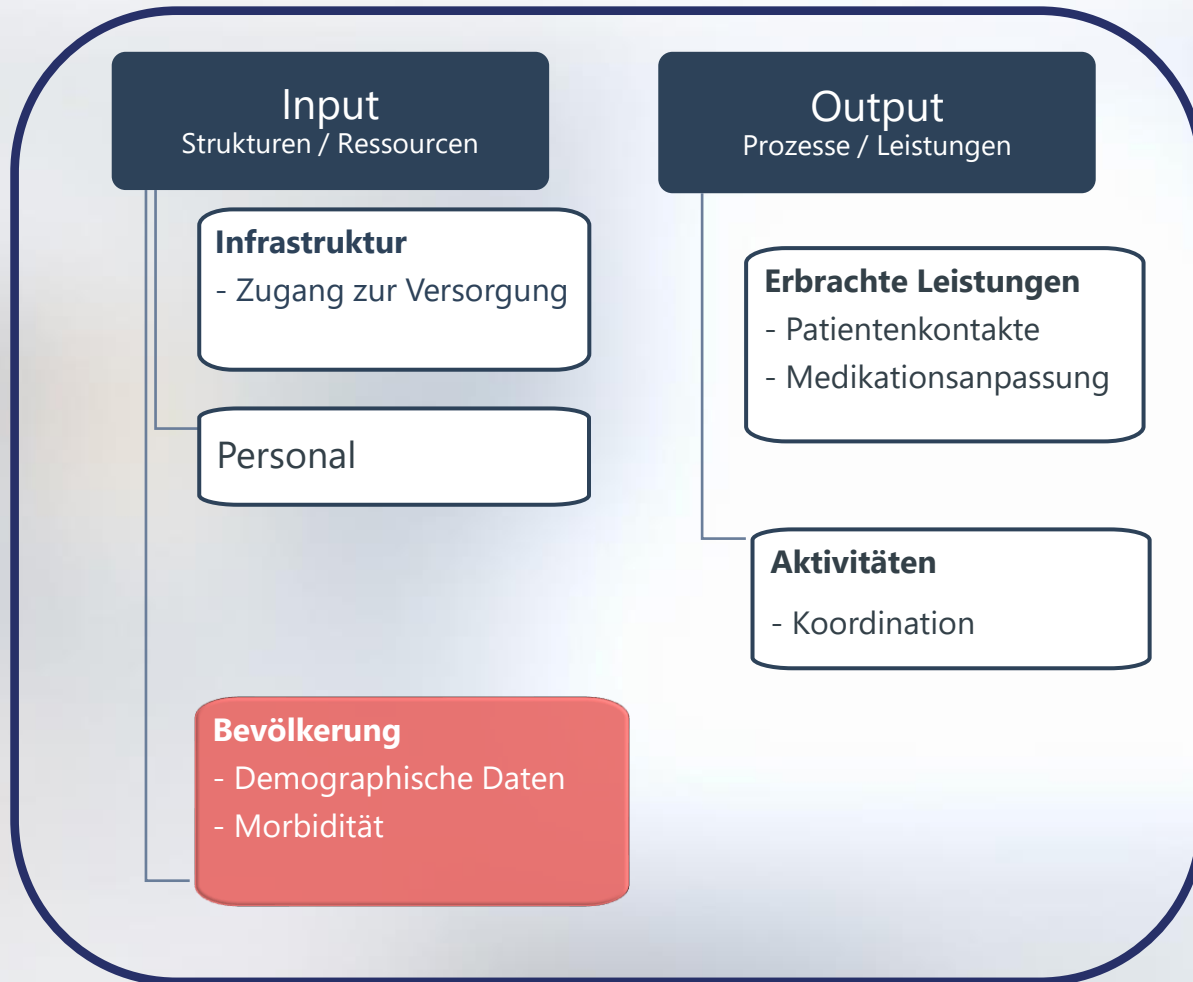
Input
Strukturen / Ressourcen

Infrastruktur
- Zugang zur Versorgung

Personal

Bevölkerung
- Demographische Daten
- Morbidität

Output
Prozesse / Leistungen

Erbrachte Leistungen
- Patientenkontakte
- Medikationsanpassung

Aktivitäten
- Koordination